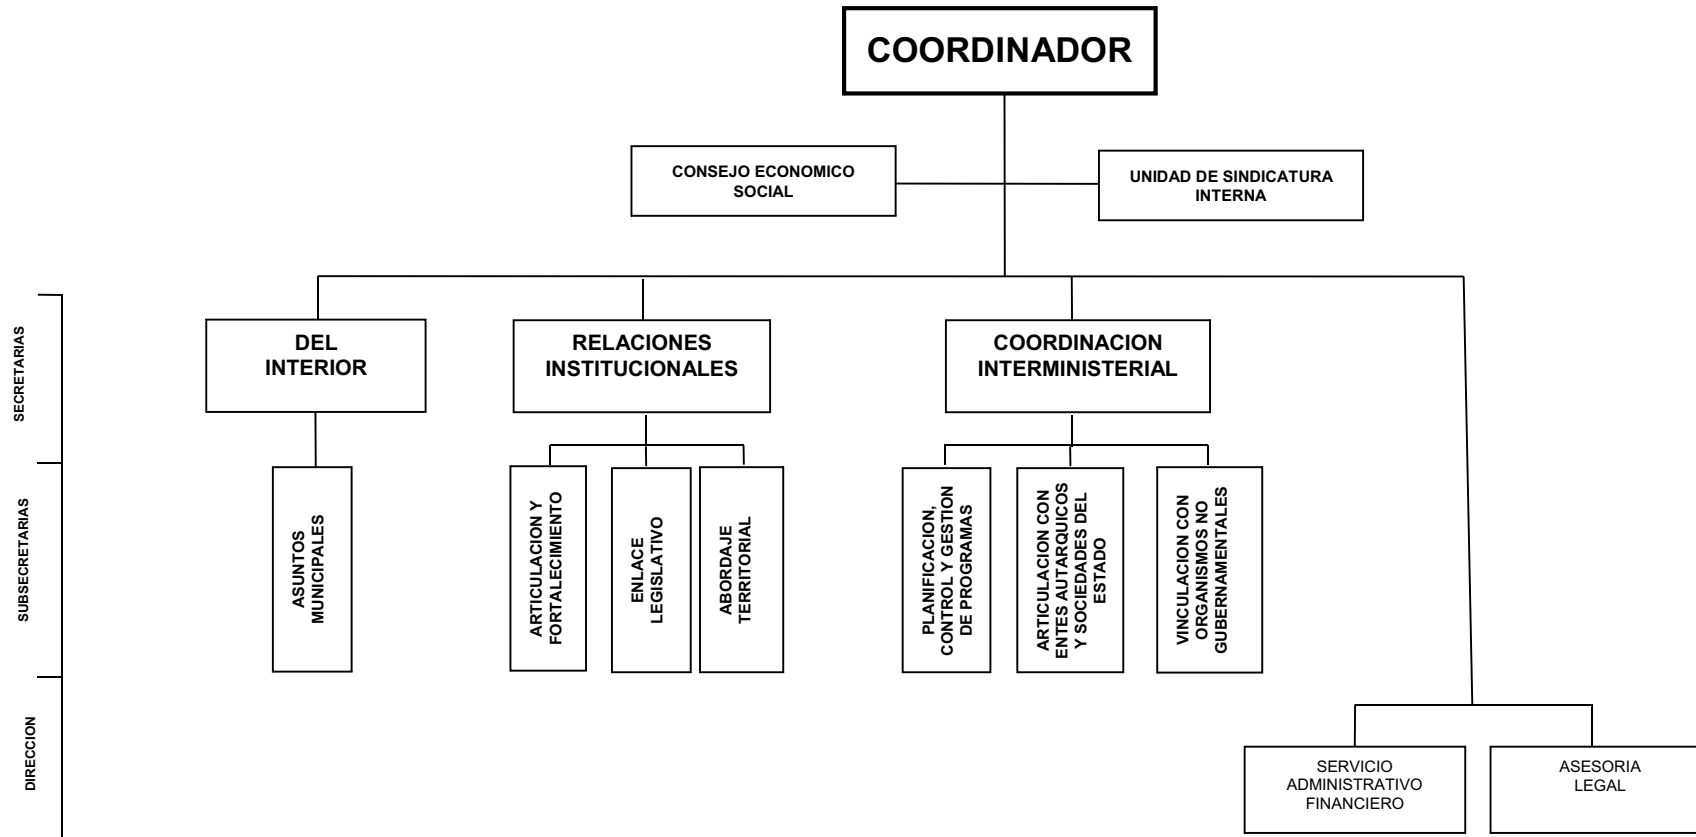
COORDINADOR

CONSEJO ECONOMICO SOCIAL

UNIDAD DE SINDICATURA INTERNA

SECRETARIAS

DEL INTERIOR

RELACIONES INSTITUCIONALES

COORDINACION INTERMINISTERIAL

SUBSECRETARIAS

ASUNTOS MUNICIPALES

ARTICULACION Y FORTALECIMIENTO

ENLACE LEGISLATIVO

ABORDAJE TERRITORIAL

PLANIFICACION, CONTROL Y GESTION DE PROGRAMAS

ARTICULACION CON ENTES AUTARQUICOS Y SOCIEDADES DEL ESTADO

VINCULACION CON ORGANISMOS NO GUBERNAMENTALES

DIRECCION

SERVICIO ADMINISTRATIVO FINANCIERO

ASESORIA LEGAL